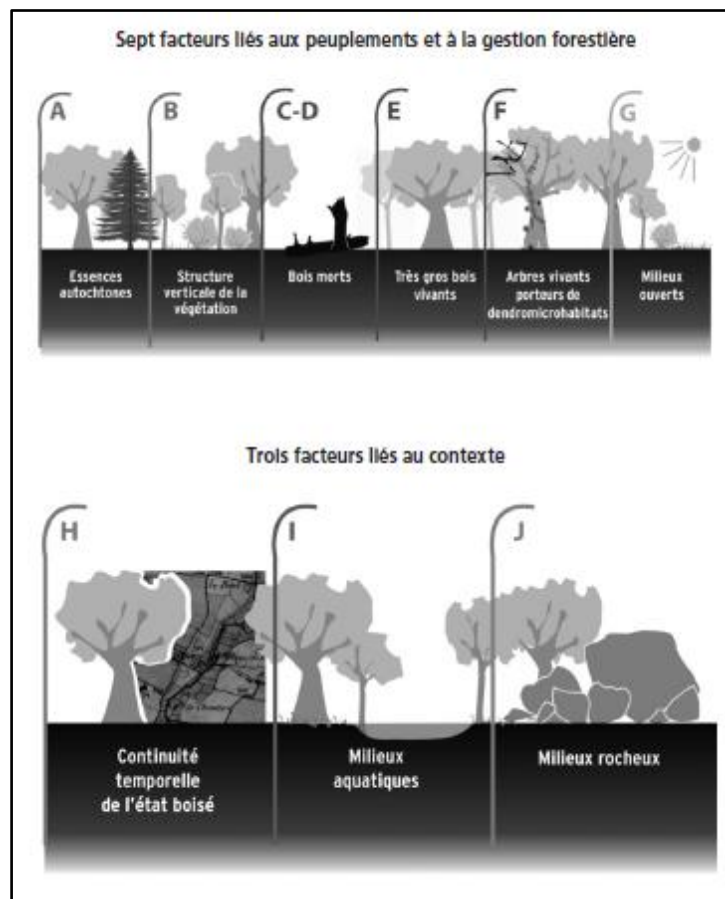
Sept facteurs liés aux peuplements et à la gestion forestière

A
Essences autochtones

B
Structure verticale de la végétation

C-D
Bois morts

E
Très gros bois vivants

F
Arbres vivants porteurs de dendromicrohabitats

G
Milieux ouverts

Trois facteurs liés au contexte

H
Continuité temporelle de l'état boisé

I
Milieux aquatiques

J
Milieux rocheux